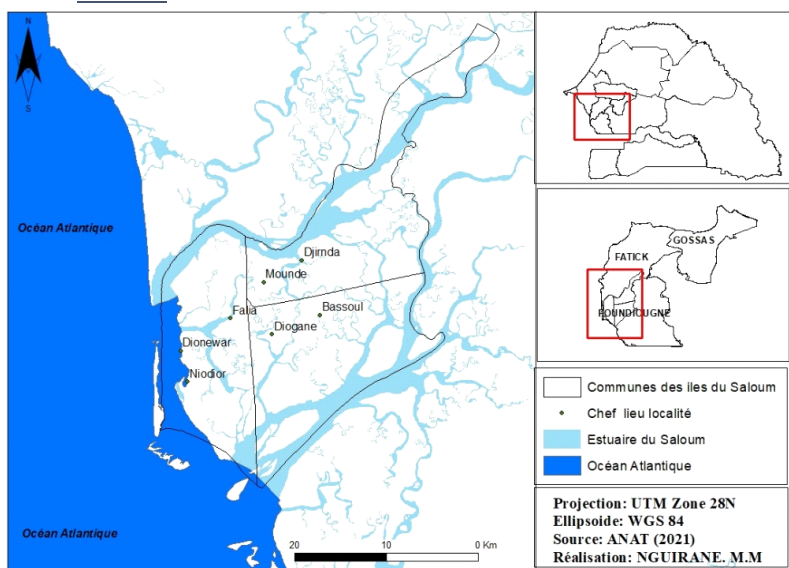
N

S

Océan Atlantique

Djirnda

Mounde

Bassoul

Falia

Diogane

Dionewar

Niodior

Océan Atlantique

20 10 0 Km

FATICK

GOSSAS

FOUNDIOUGNE

Communes des iles du Saloum

Chef lieu localité

Estuaire du Saloum

Océan Atlantique

Projection: UTM Zone 28N
Ellipsoide: WGS 84
Source: ANAT (2021)
Réalisation: NGUIRANE. M.M